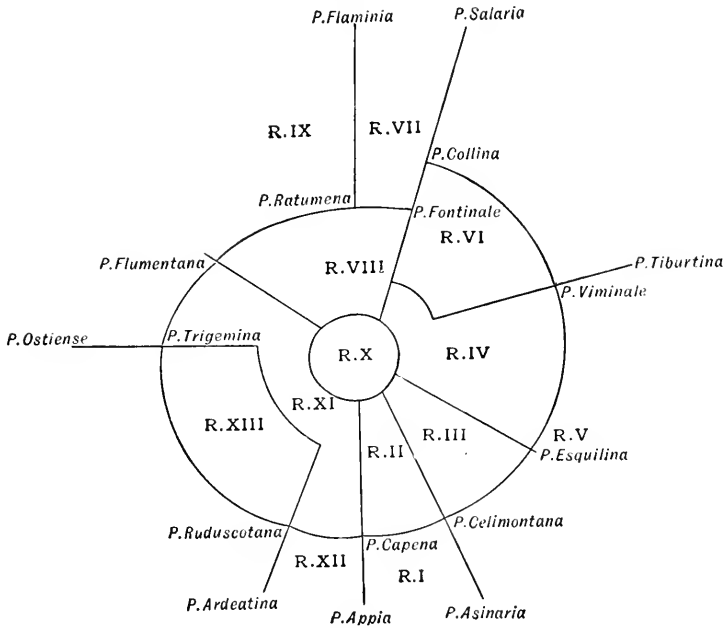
P. Flaminia
P. Salaria
R. IX
R. VII
P. Collina
P. Ratumena
P. Fontinale
R. VI
P. Flumentana
R. VIII
P. Tiburtina
P. Viminale
P. Ostiense
P. Trigemina
R. X
R. IV
R. XI
R. XIII
R. III
R. II
R. V
P. Esquilina
P. Celimontana
P. Ruduscotana
P. Capena
R. XII
R. I
P. Ardeatina
P. Appia
P. Asinaria